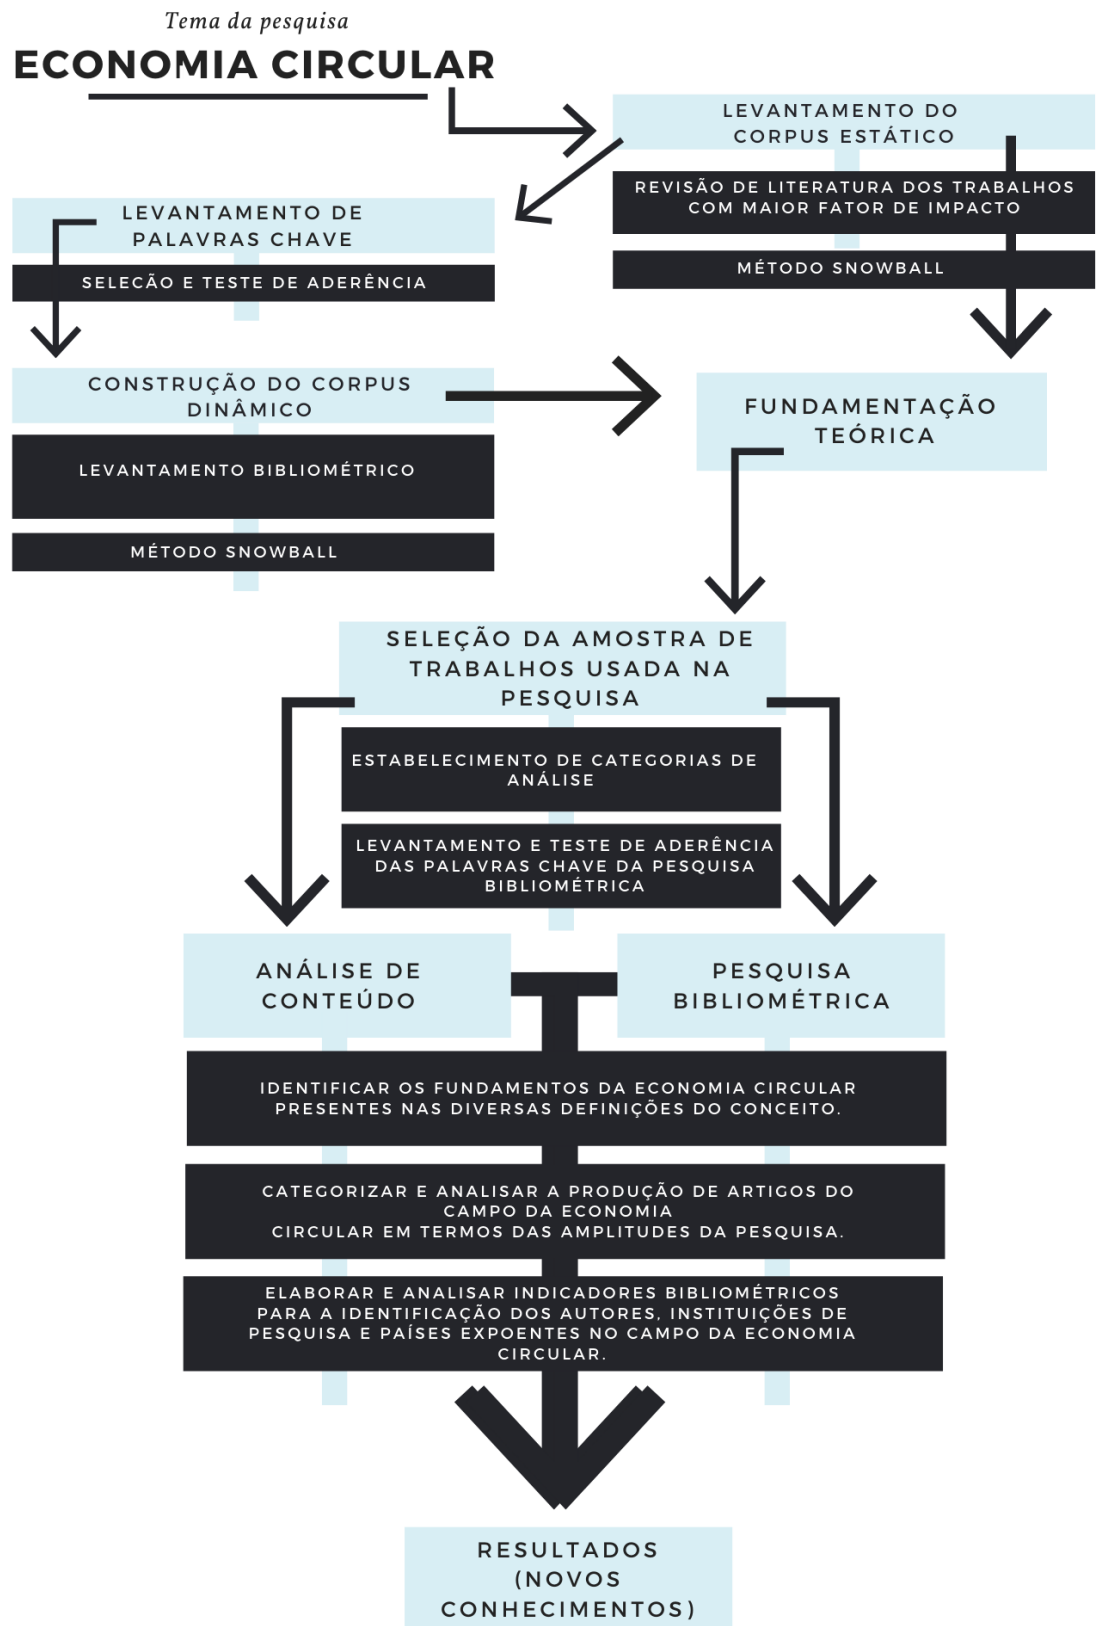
Tema da pesquisa
ECONOMIA CIRCULAR

LEVANTAMENTO DO CORPUS ESTÁTICO

REVISÃO DE LITERATURA DOS TRABALHOS COM MAIOR FATOR DE IMPACTO

MÉTODO SNOWBALL

LEVANTAMENTO DE PALAVRAS CHAVE

SELEÇÃO E TESTE DE ADERÊNCIA

CONSTRUÇÃO DO CORPUS DINÂMICO

LEVANTAMENTO BIBLIOMÉTRICO

MÉTODO SNOWBALL

FUNDAMENTAÇÃO TEÓRICA

SELEÇÃO DA AMOSTRA DE TRABALHOS USADA NA PESQUISA

ESTABELECIMENTO DE CATEGORIAS DE ANÁLISE

LEVANTAMENTO E TESTE DE ADERÊNCIA DAS PALAVRAS CHAVE DA PESQUISA BIBLIOMÉTRICA

ANÁLISE DE CONTEÚDO

PESQUISA BIBLIOMÉTRICA

IDENTIFICAR OS FUNDAMENTOS DA ECONOMIA CIRCULAR PRESENTES NAS DIVERSAS DEFINIÇÕES DO CONCEITO.

CATEGORIZAR E ANALISAR A PRODUÇÃO DE ARTIGOS DO CAMPO DA ECONOMIA CIRCULAR EM TERMOS DAS AMPLITUDES DA PESQUISA.

ELABORAR E ANALISAR INDICADORES BIBLIOMÉTRICOS PARA A IDENTIFICAÇÃO DOS AUTORES, INSTITUIÇÕES DE PESQUISA E PAÍSES EXPOENTES NO CAMPO DA ECONOMIA CIRCULAR.

RESULTADOS (NOVOS CONHECIMENTOS)